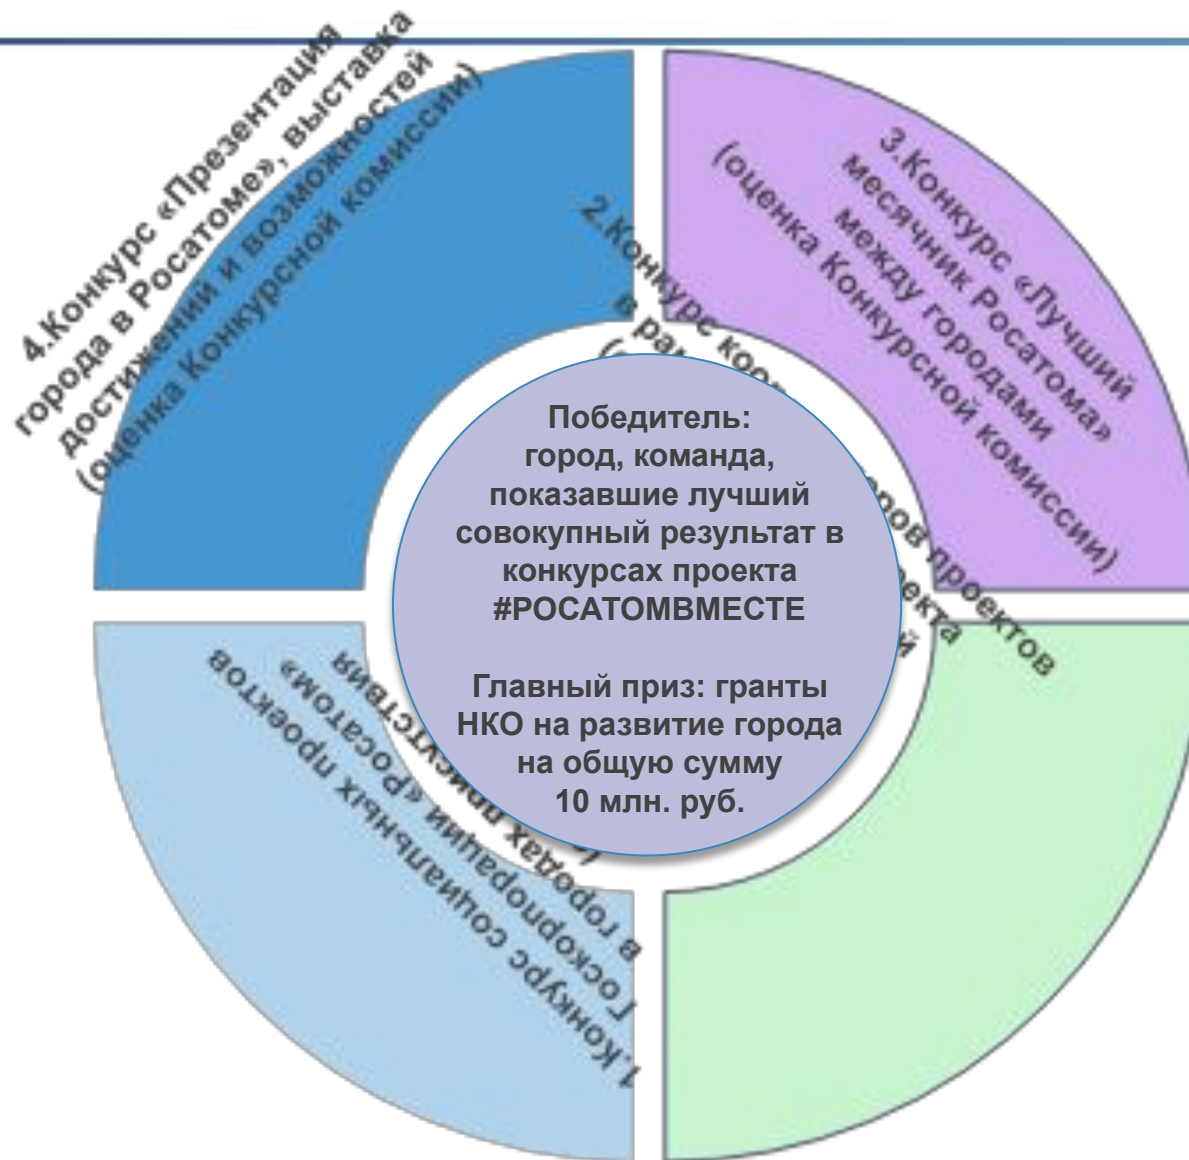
4.Конкурс «Презентация города в Росатоме», выставка достижений и возможностей (оценка Конкурсной комиссии)

3.Конкурс «Лучший месячник Росатома» между городами (оценка Конкурсной комиссии)

2.Конкурс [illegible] в ра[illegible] ров проектов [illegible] екта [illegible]

Победитель: город, команда, показавшие лучший совокупный результат в конкурсах проекта #РОСАТОМВМЕСТЕ

Главный приз: гранты НКО на развитие города на общую сумму 10 млн. руб.

1.Конкурс социальных проектов Госкорпорации «Росатом» в городах присутствия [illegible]